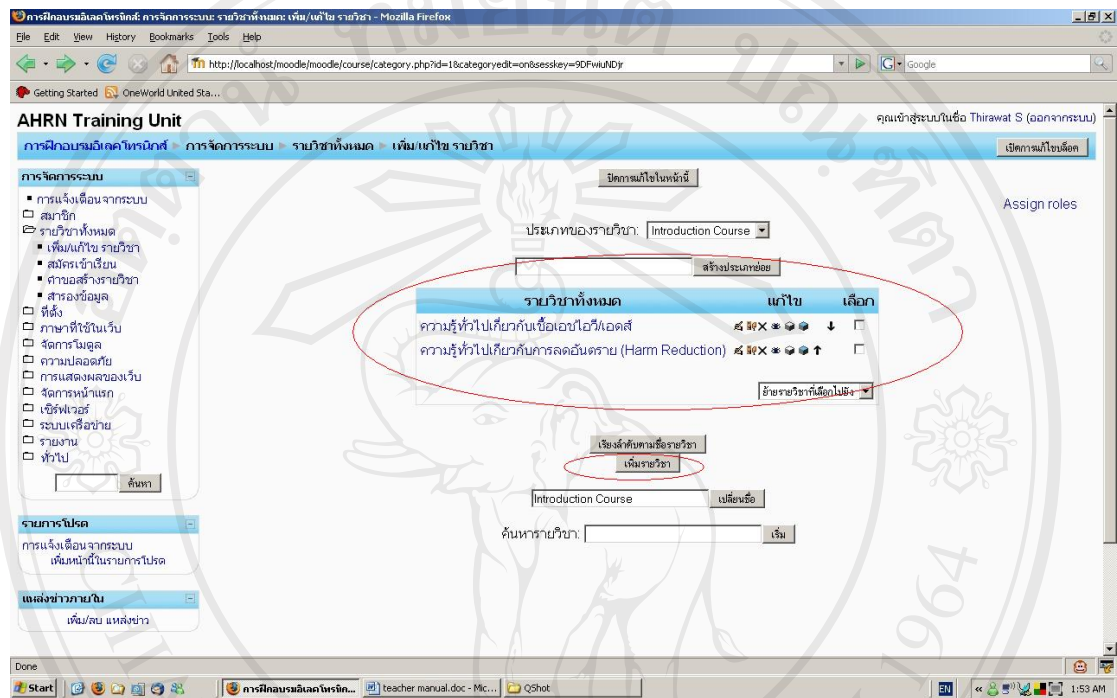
การฝึกอบรมอิเลคโทรนิกส์: การจัดการระบบ: รายวิชาทั้งหมด: เพิ่ม/แก้ไข รายวิชา - Mozilla Firefox

File Edit View History Bookmarks Tools Help

http://localhost/moodle/moodle/course/category.php?id=1&categoryedit=on&sesskey=9DFwiuNDjr

Google

Getting Started OneWorld United Sta...

AHRN Training Unit

คุณเข้าสู่ระบบในชื่อ Thirawat S (ออกจากระบบ)

การฝึกอบรมอิเลคโทรนิกส์ ▸ การจัดการระบบ ▸ รายวิชาทั้งหมด ▸ เพิ่ม/แก้ไข รายวิชา

เปิดการแก้ไขบล็อค

การจัดการระบบ

การแจ้งเตือนจากระบบ
สมาชิก
รายวิชาทั้งหมด
เพิ่ม/แก้ไข รายวิชา
สมัครเข้าเรียน
คำขอสร้างรายวิชา
สำรองข้อมูล
ที่ตั้ง
ภาษาที่ใช้ในเว็บ
จัดการโมดูล
ความปลอดภัย
การแสดงผลของเว็บ
จัดการหน้าแรก
เซิร์ฟเวอร์
ระบบเครือข่าย
รายงาน
ทั่วไป

ค้นหา

รายการโปรด

การแจ้งเตือนจากระบบ
เพิ่มหน้านี้ในรายการโปรด

แหล่งข่าวภายใน

เพิ่ม/ลบ แหล่งข่าว

ปิดการแก้ไขในหน้านี้

Assign roles

ประเภทของรายวิชา: Introduction Course

สร้างประเภทย่อย

| รายวิชาทั้งหมด | แก้ไข | เลือก |
|---|---|---|
| ความรู้ทั่วไปเกี่ยวกับเชื้อเอชไอวี/เอดส์ | ↓ | ☐ |
| ความรู้ทั่วไปเกี่ยวกับการลดอันตราย (Harm Reduction) | ↑ | ☐ |

ย้ายรายวิชาที่เลือกไปยัง

เรียงลำดับตามชื่อรายวิชา

เพิ่มรายวิชา

Introduction Course

เปลี่ยนชื่อ

ค้นหารายวิชา:

เริ่ม

Done

Start

การฝึกอบรมอิเลคโทรนิก...

teacher manual.doc - Mic...

QShot

EN

1:53 AM